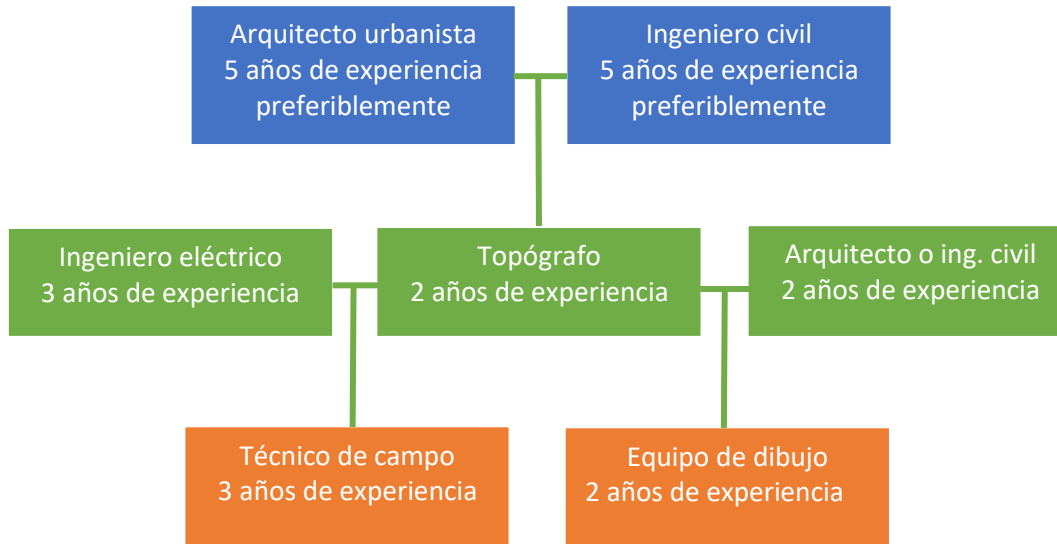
Arquitecto urbanista
5 años de experiencia
preferiblemente

Ingeniero civil
5 años de experiencia
preferiblemente

Ingeniero eléctrico
3 años de experiencia

Topógrafo
2 años de experiencia

Arquitecto o ing. civil
2 años de experiencia

Técnico de campo
3 años de experiencia

Equipo de dibujo
2 años de experiencia